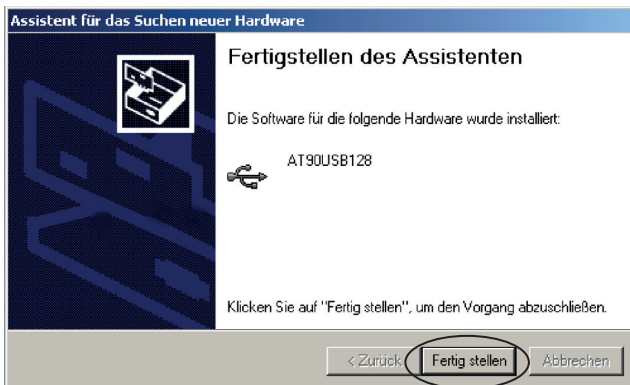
Assistent für das Suchen neuer Hardware

Fertigstellen des Assistenten

Die Software für die folgende Hardware wurde installiert:

AT90USB128

Klicken Sie auf "Fertig stellen", um den Vorgang abzuschließen.

< Zurück

Fertig stellen

Abbrechen